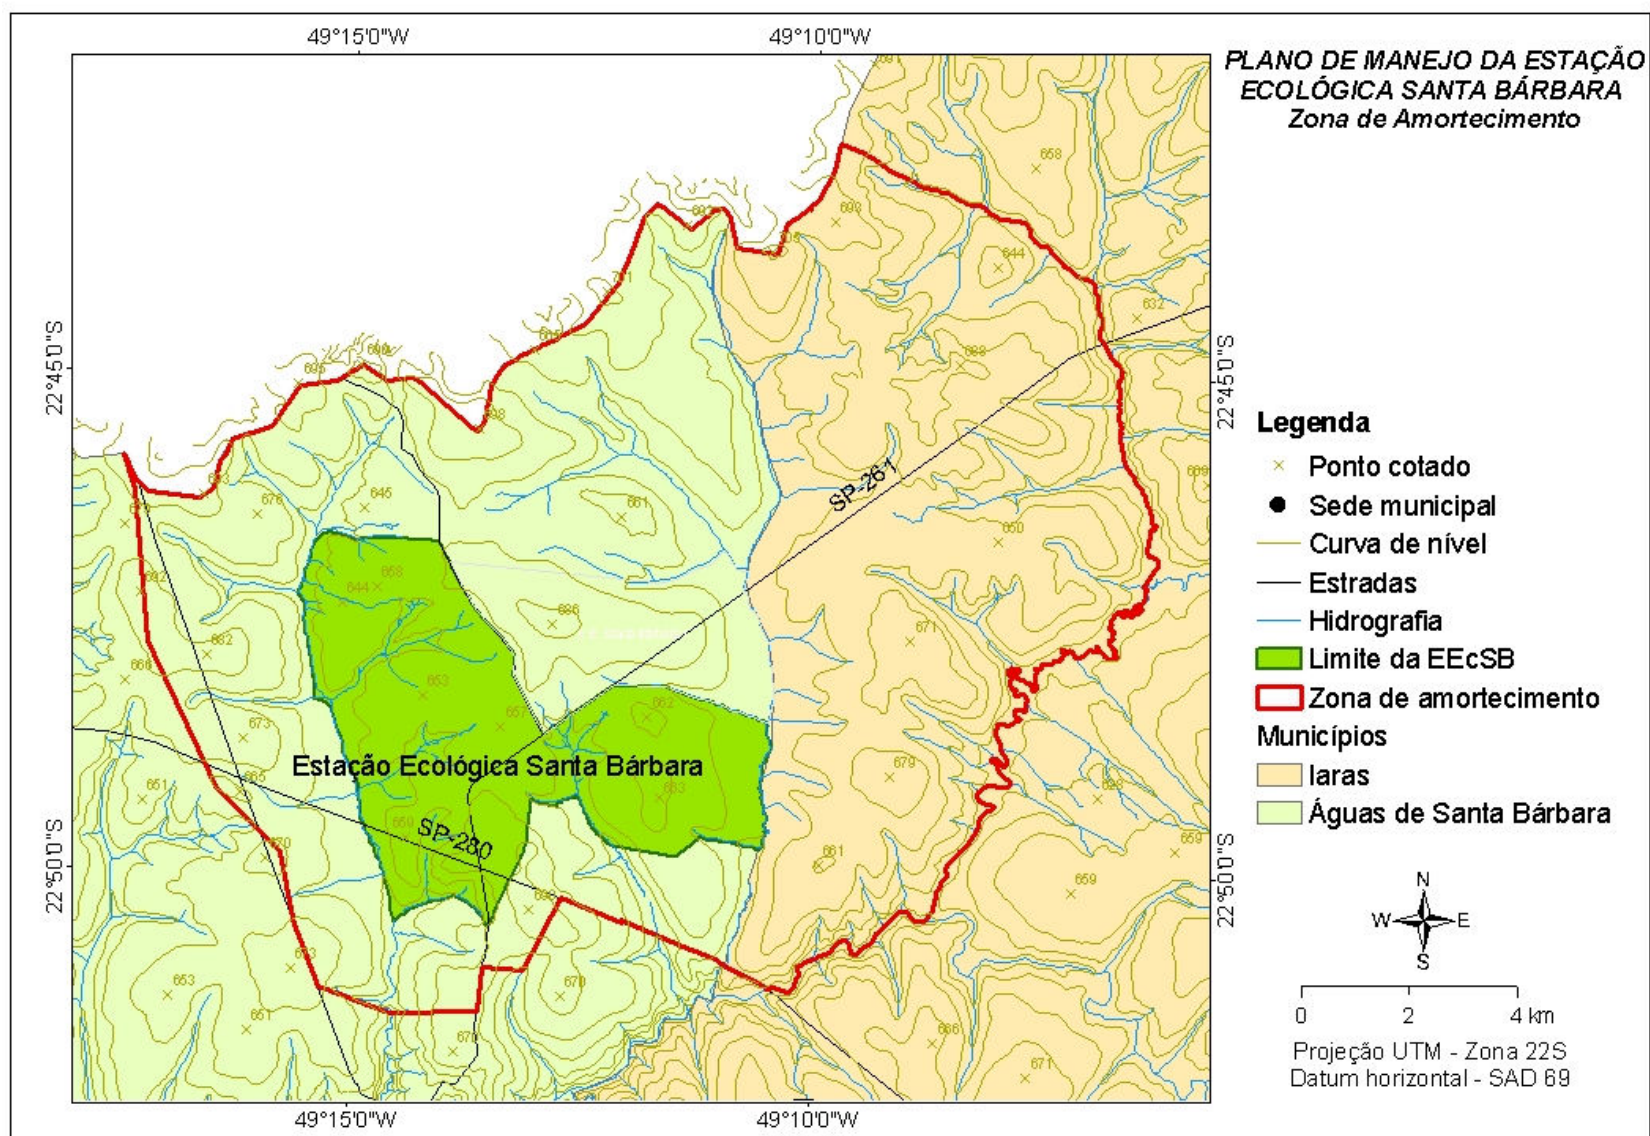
49°15'0"W

49°10'0"W

PLANO DE MANEJO DA ESTAÇÃO ECOLÓGICA SANTA BÁRBARA
Zona de Amortecimento

22°45'0"S

22°45'0"S

22°50'0"S

22°50'0"S

658
692
644
632
628
676
645
661
650
644
658
636
671
662
666
653
657
662
673
679
665
683
651
659
661
659
660
662
653
670
651
666
671

SP-261

SP-280

Estação Ecológica Santa Bárbara

Legenda
Ponto cotado
Sede municipal
Curva de nível
Estradas
Hidrografia
Limite da EEcSB
Zona de amortecimento
Municípios
Iaras
Águas de Santa Bárbara

N
W
E
S

0 2 4 km

Projeção UTM - Zona 22S
Datum horizontal - SAD 69

49°15'0"W

49°10'0"W